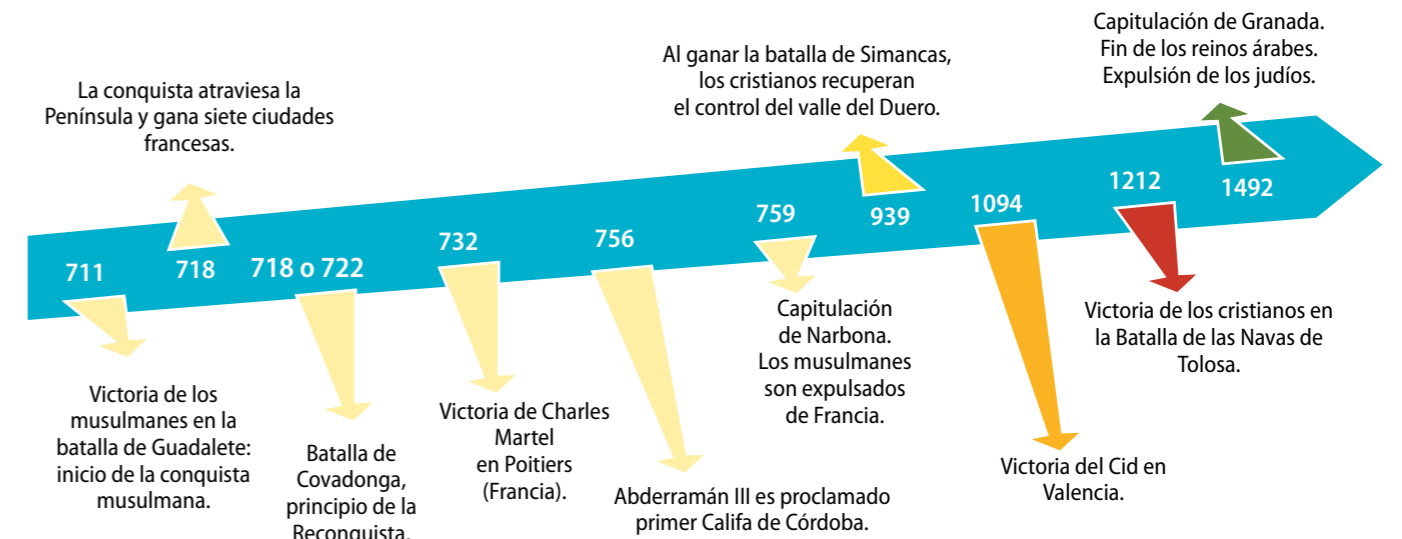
Capitulación de Granada. Fin de los reinos árabes. Expulsión de los judíos.

Al ganar la batalla de Simancas, los cristianos recuperan el control del valle del Duero.

La conquista atraviesa la Península y gana siete ciudades francesas.

711

718

718 o 722

732

756

759

939

1094

1212

1492

Victoria de los musulmanes en la batalla de Guadalete: inicio de la conquista musulmana.

Batalla de Covadonga, principio de la Reconquista.

Victoria de Charles Martel en Poitiers (Francia).

Abderramán III es proclamado primer Califa de Córdoba.

Capitulación de Narbona. Los musulmanes son expulsados de Francia.

Victoria del Cid en Valencia.

Victoria de los cristianos en la Batalla de las Navas de Tolosa.